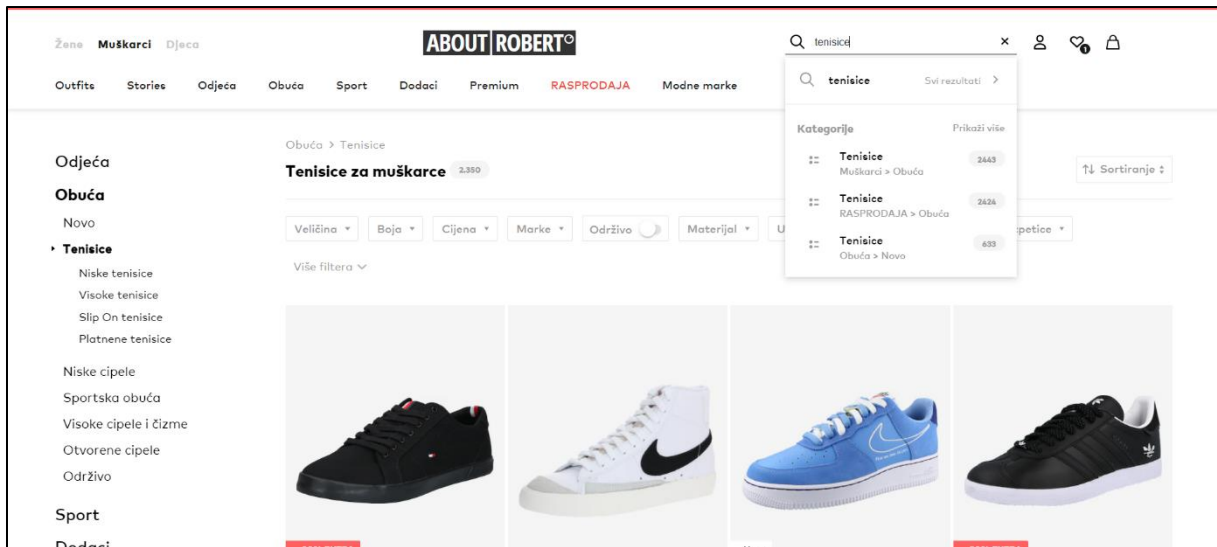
Žene Muškarci Djeca

ABOUT ROBERT

tenisice ×

Outfits Stories Odjeća Obuća Sport Dodaci Premium RASPRODAJA Modne marke

tenisice Svi rezultati >

Kategorije Prikaži više

Tenisice
Muškarci > Obuća
2443

Tenisice
RASPRODAJA > Obuća
2424

Tenisice
Obuća > Novo
633

Odjeća
Obuća
Novo
Tenisice
Niske tenisice
Visoke tenisice
Slip On tenisice
Platnene tenisice
Niske cipele
Sportska obuća
Visoke cipele i čizme
Otvorene cipele
Održivo
Sport
Dodaci

Obuća > Tenisice

Tenisice za muškarce 2.350

↑↓ Sortiranje

Veličina ▾ Boja ▾ Cijena ▾ Marke ▾ Održivo Materijal ▾ U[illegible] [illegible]petice ▾

Više filtera